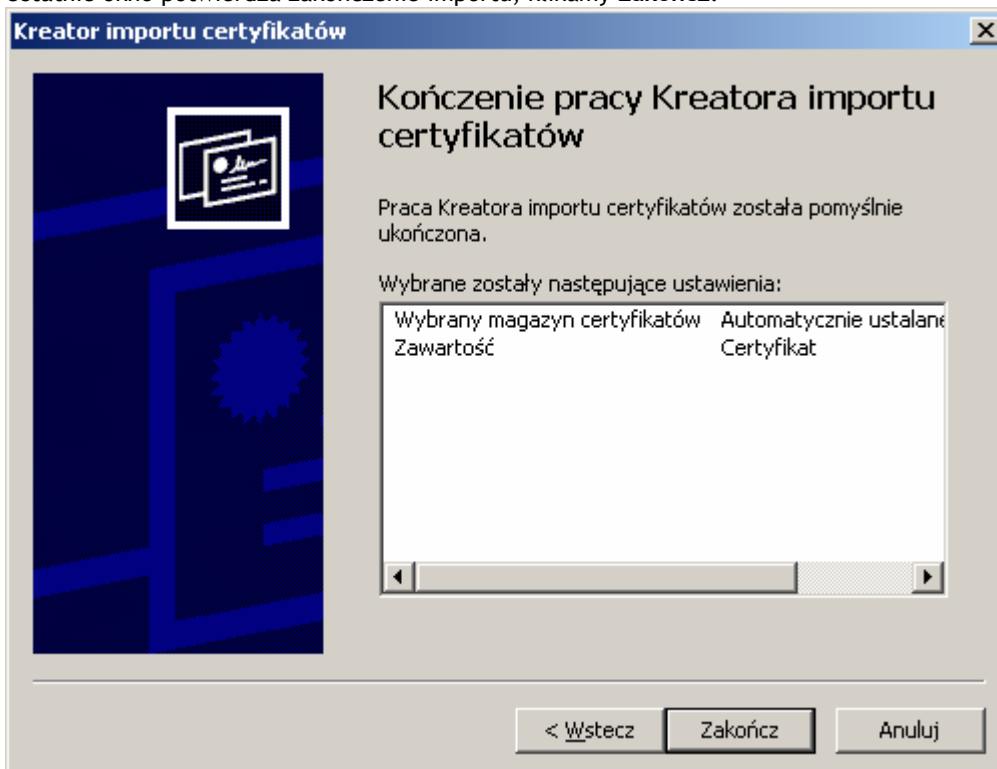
Kreator importu certyfikatów

Kończenie pracy Kreatora importu certyfikatów

Praca Kreatora importu certyfikatów została pomyślnie ukończona.

Wybrane zostały następujące ustawienia:

| | |
|---|---|
| Wybrany magazyn certyfikatów | Automatycznie ustalane |
| Zawartość | Certyfikat |

< Wstecz | Zakończ | Anuluj